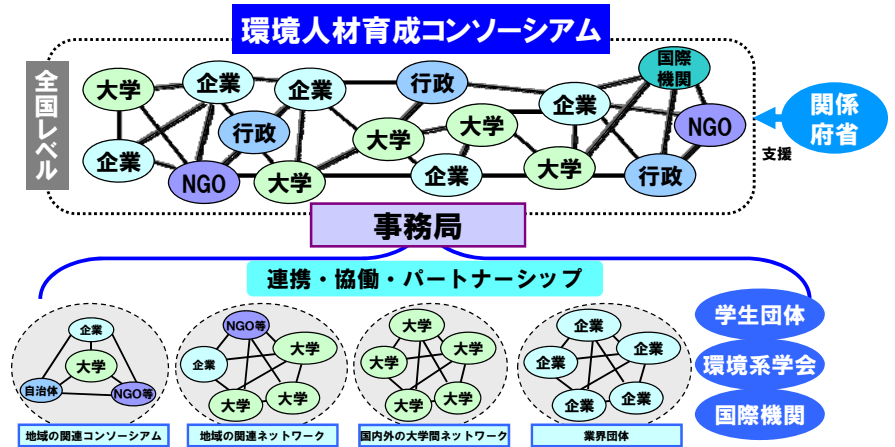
環境人材育成コンソーシアム

全国レベル

大学
企業
企業
行政
国際機関
企業
行政
大学
大学
NGO
企業
NGO
大学
企業
大学
行政

関係府省
支援

事務局

連携・協働・パートナーシップ

企業
大学
自治体
NGO等

NGO等
企業
大学
大学
大学

大学
大学
大学
大学
大学

企業
企業
企業
企業
企業

学生団体
環境系学会
国際機関

地域の関連コンソーシアム
地域の関連ネットワーク
国内外の大学間ネットワーク
業界団体